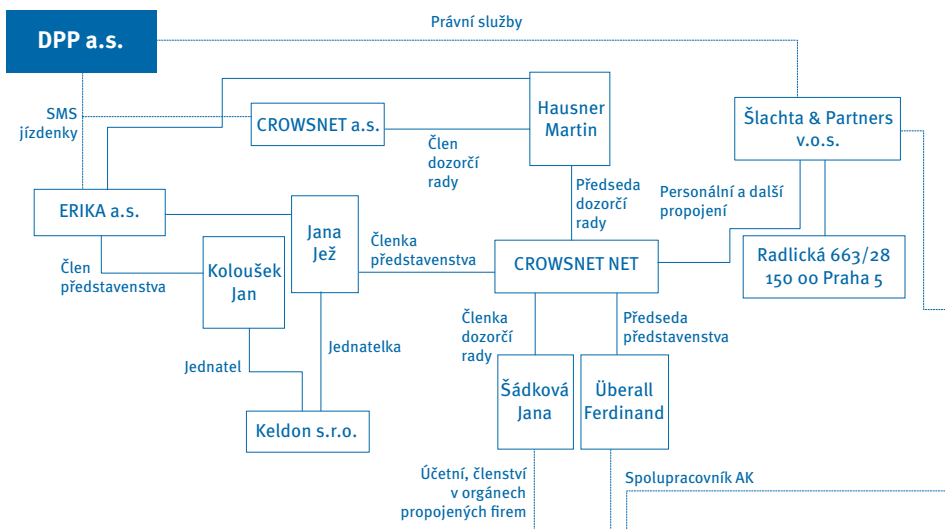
DPP a.s.

Právní služby

SMS jízdenky

CROWSNET a.s.

Hausner Martin

Šlachta & Partners v.o.s.

Člen dozorčí rady

Předseda dozorčí rady

Personální a další propojení

ERIKA a.s.

Jana Jež

Členka představenstva

CROWSNET NET

Radlická 663/28 150 00 Praha 5

Člen představenstva

Koloušek Jan

Členka dozorčí rady

Předseda představenstva

Jednatelka

Jednatel

Šádková Jana

Überall Ferdinand

Keldon s.r.o.

Účetní, členství v orgánech propojených firem

Spolupracovník AK